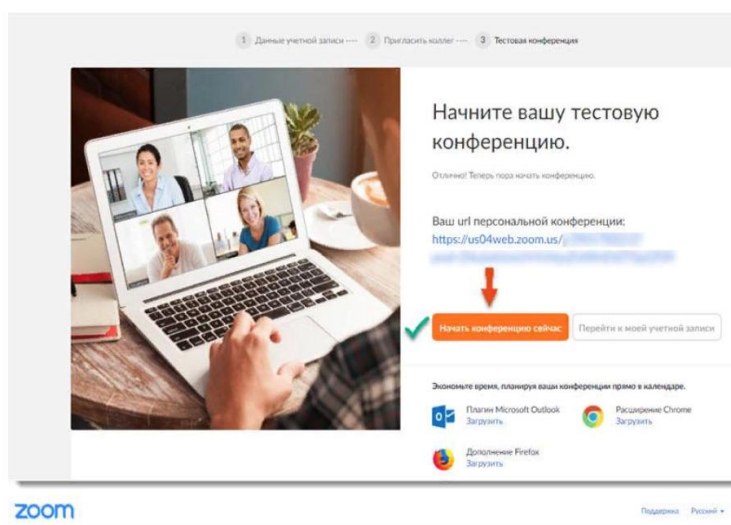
1 Данные учетной записи — 2 Пригласить коллег — 3 Тестовая конференция

Начните вашу тестовую конференцию.

Отлично! Теперь пора начать конференцию.

Ваш url персональной конференции:
https://us04web.zoom.us/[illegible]

Начать конференцию сейчас

Перейти к моей учетной записи

Экономьте время, планируя ваши конференции прямо в календаре.

Плагин Microsoft Outlook
Загрузить

Расширение Chrome
Загрузить

Дополнение Firefox
Загрузить

zoom

Поддержка Русский